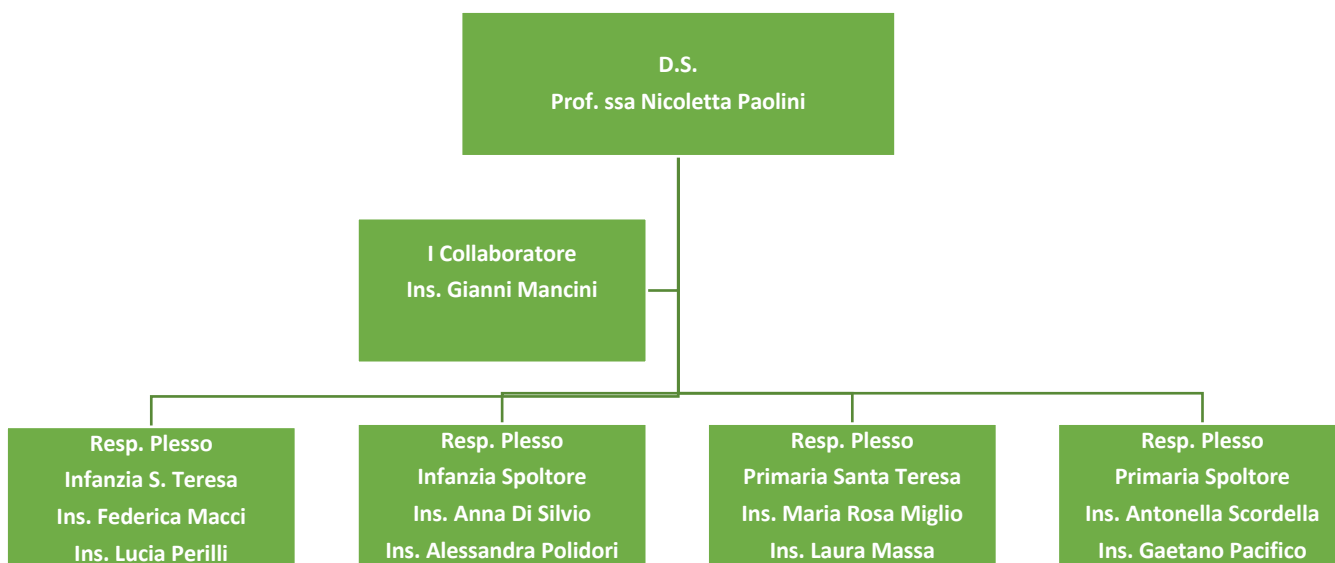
D.S.
Prof. ssa Nicoletta Paolini

I Collaboratore
Ins. Gianni Mancini

Resp. Plesso
Infanzia S. Teresa
Ins. Federica Macci
Ins. Lucia Perilli

Resp. Plesso
Infanzia Spoltore
Ins. Anna Di Silvio
Ins. Alessandra Polidori

Resp. Plesso
Primaria Santa Teresa
Ins. Maria Rosa Miglio
Ins. Laura Massa

Resp. Plesso
Primaria Spoltore
Ins. Antonella Scordella
Ins. Gaetano Pacifico